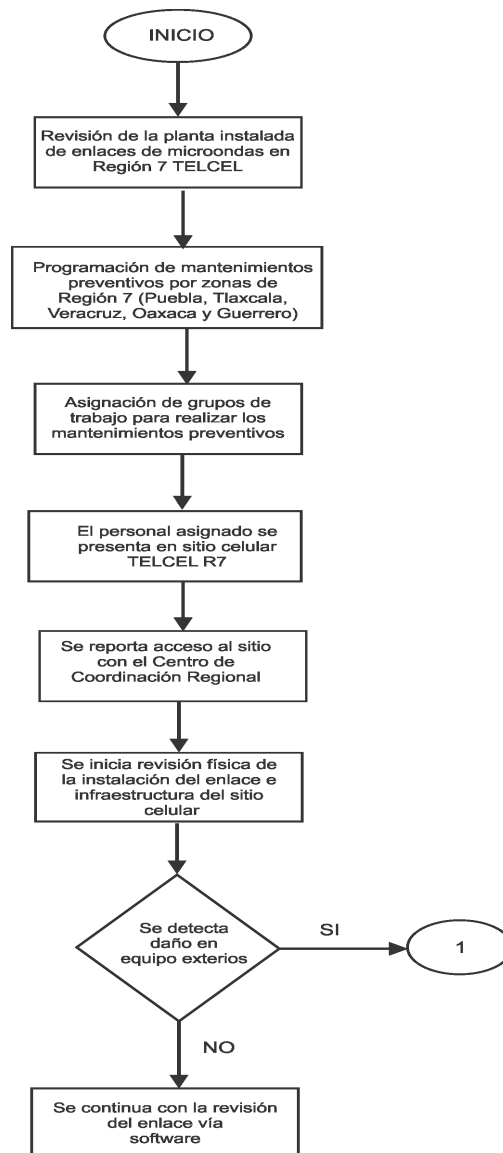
INICIO

Revisión de la planta instalada de enlaces de microondas en Región 7 TELCEL

Programación de mantenimientos preventivos por zonas de Región 7 (Puebla, Tlaxcala, Veracruz, Oaxaca y Guerrero)

Asignación de grupos de trabajo para realizar los mantenimientos preventivos

El personal asignado se presenta en sitio celular TELCEL R7

Se reporta acceso al sitio con el Centro de Coordinación Regional

Se inicia revisión física de la instalación del enlace e infraestructura del sitio celular

Se detecta daño en equipo exteriores

SI

1

NO

Se continua con la revisión del enlace vía software